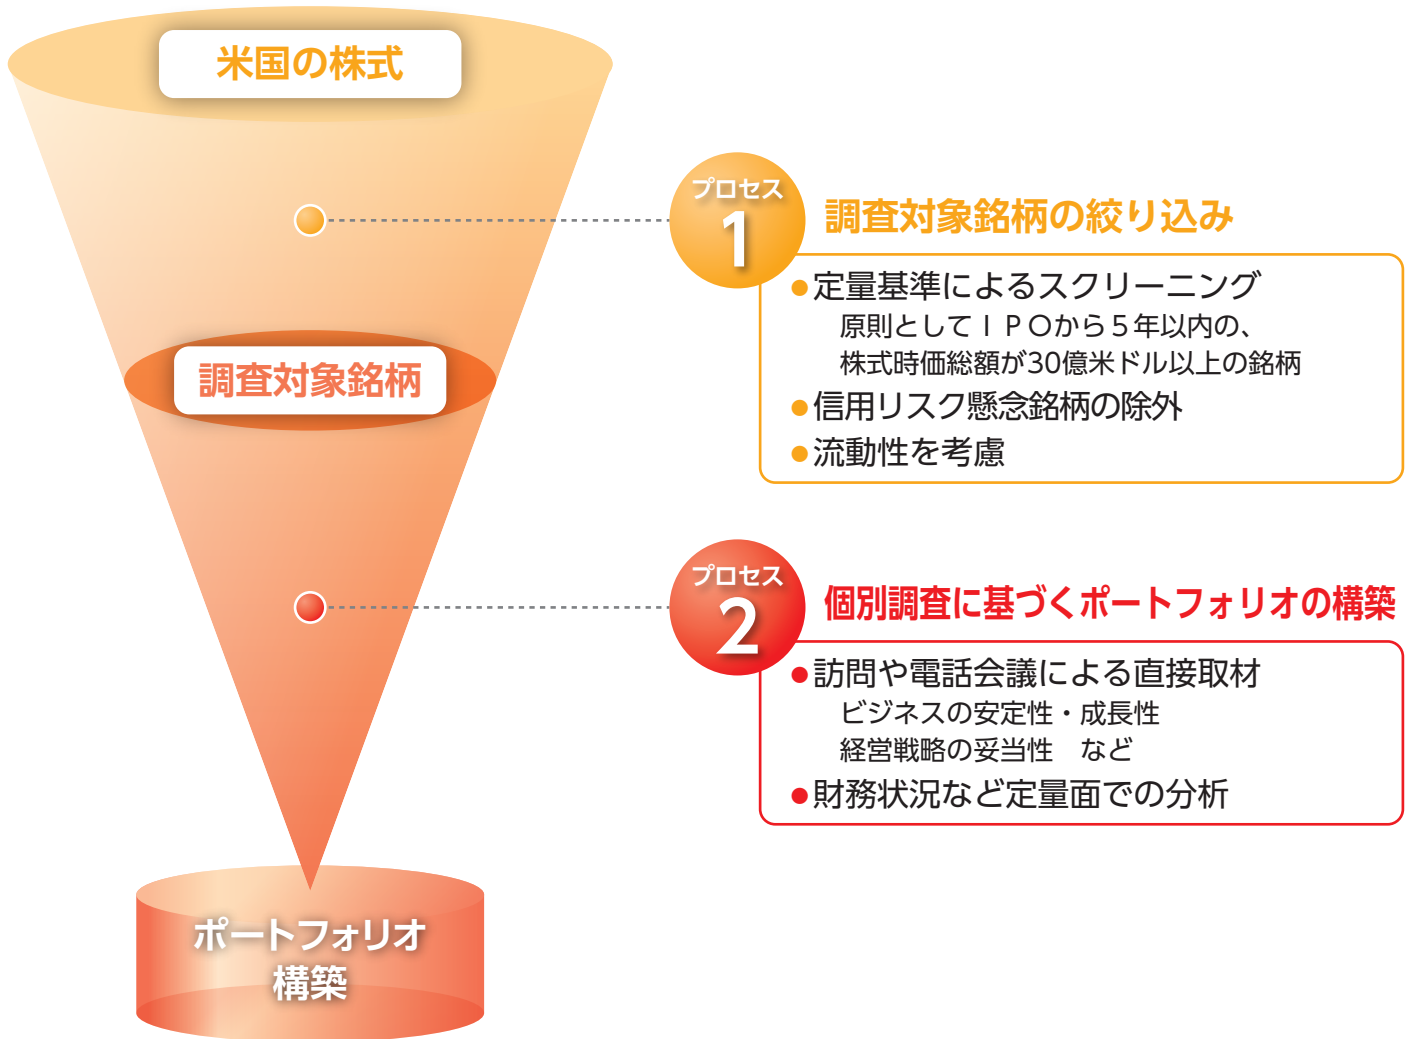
米国の株式

調査対象銘柄

ポートフォリオ構築

プロセス 1
調査対象銘柄の絞り込み

●定量基準によるスクリーニング
原則としてＩＰＯから５年以内の、株式時価総額が30億米ドル以上の銘柄
●信用リスク懸念銘柄の除外
●流動性を考慮

プロセス 2
個別調査に基づくポートフォリオの構築

●訪問や電話会議による直接取材
ビジネスの安定性・成長性
経営戦略の妥当性　など
●財務状況など定量面での分析